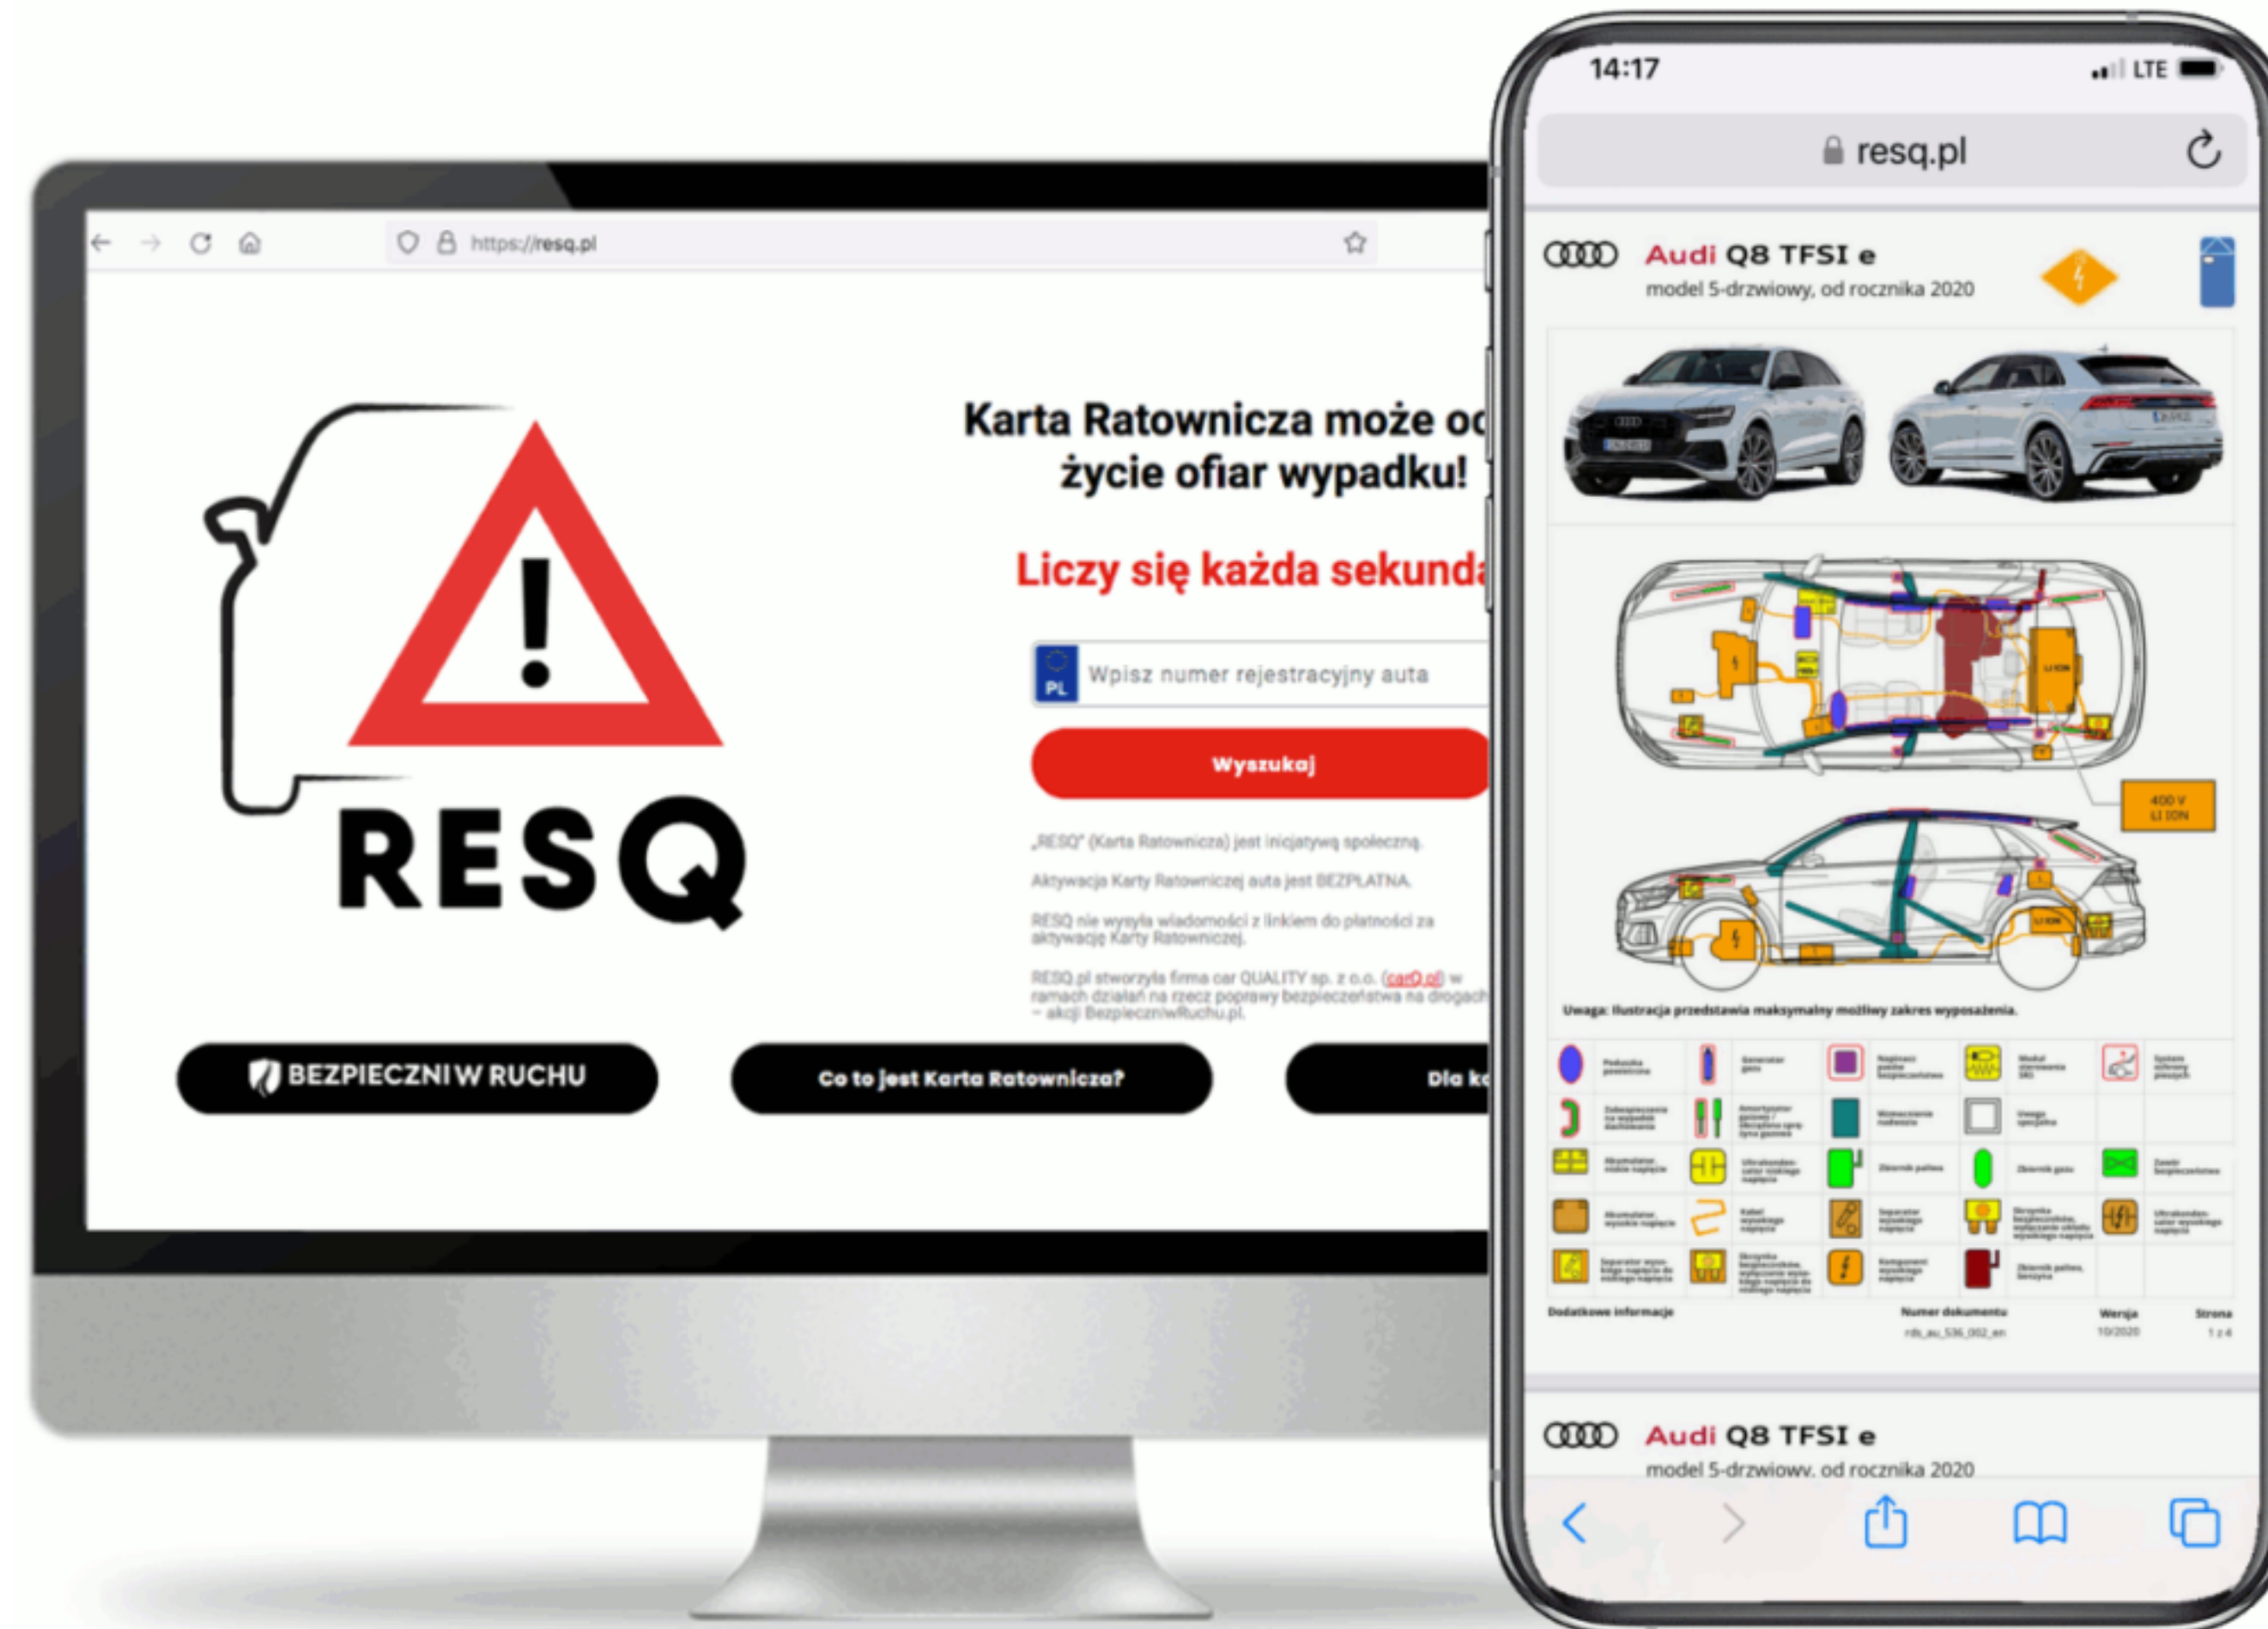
https://resq.pl

RESQ

Karta Ratownicza może od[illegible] życie ofiar wypadku!

Liczy się każda sekund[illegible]

PL

Wpisz numer rejestracyjny auta

Wyszukaj

„RESQ" (Karta Ratownicza) jest inicjatywą społeczną.

Aktywacja Karty Ratowniczej auta jest BEZPŁATNA.

RESQ nie wysyła wiadomości z linkiem do płatności za aktywację Karty Ratowniczej.

RESQ.pl stworzyła firma car QUALITY sp. z o.o. (carQ.pl) w ramach działań na rzecz poprawy bezpieczeństwa na drogach – akcji BezpieczniwRuchu.pl.

BEZPIECZNI W RUCHU

Co to jest Karta Ratownicza?

Dla k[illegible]

14:17

LTE

resq.pl

Audi Q8 TFSI e

model 5-drzwiowy, od rocznika 2020

400 V LI ION

Uwaga: Ilustracja przedstawia maksymalny możliwy zakres wyposażenia.

Dodatkowe informacje

Numer dokumentu

Wersja

Strona

Audi Q8 TFSI e

model 5-drzwiowy, od rocznika 2020